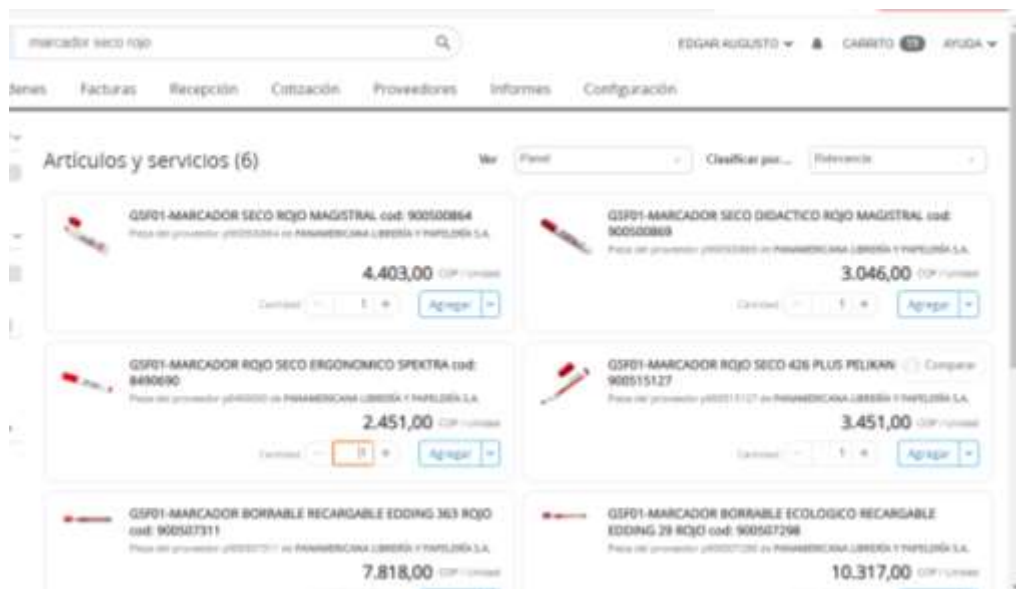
marcador seco rojo

EDGAR AUGUSTO ▾ CARRITO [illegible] AYUDA ▾

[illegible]denes Facturas Recepción Cotización Proveedores Informes Configuración

Artículos y servicios (6)

Ver Panel Clasificar por... Relevancia

GSF01-MARCADOR SECO ROJO MAGISTRAL cod: 900500864
Pieza del proveedor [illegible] de PANAMERICANA LIBRERÍA Y PAPELERÍA S.A.
4.403,00 COP / Unidad
Cantidad − 1 + Agregar

GSF01-MARCADOR SECO DIDACTICO ROJO MAGISTRAL cod: 900500869
Pieza del proveedor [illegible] de PANAMERICANA LIBRERÍA Y PAPELERÍA S.A.
3.046,00 COP / Unidad
Cantidad − 1 + Agregar

GSF01-MARCADOR ROJO SECO ERGONOMICO SPEKTRA cod: 8490690
Pieza del proveedor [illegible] de PANAMERICANA LIBRERÍA Y PAPELERÍA S.A.
2.451,00 COP / Unidad
Cantidad − 0 + Agregar

GSF01-MARCADOR ROJO SECO 426 PLUS PELIKAN cod: 900515127
Comparar
Pieza del proveedor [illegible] de PANAMERICANA LIBRERÍA Y PAPELERÍA S.A.
3.451,00 COP / Unidad
Cantidad − 1 + Agregar

GSF01-MARCADOR BORRABLE RECARGABLE EDDING 363 ROJO cod: 900507311
Pieza del proveedor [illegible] de PANAMERICANA LIBRERÍA Y PAPELERÍA S.A.
7.818,00 COP / Unidad

GSF01-MARCADOR BORRABLE ECOLOGICO RECARGABLE EDDING 29 ROJO cod: 900507298
Pieza del proveedor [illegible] de PANAMERICANA LIBRERÍA Y PAPELERÍA S.A.
10.317,00 COP / Unidad